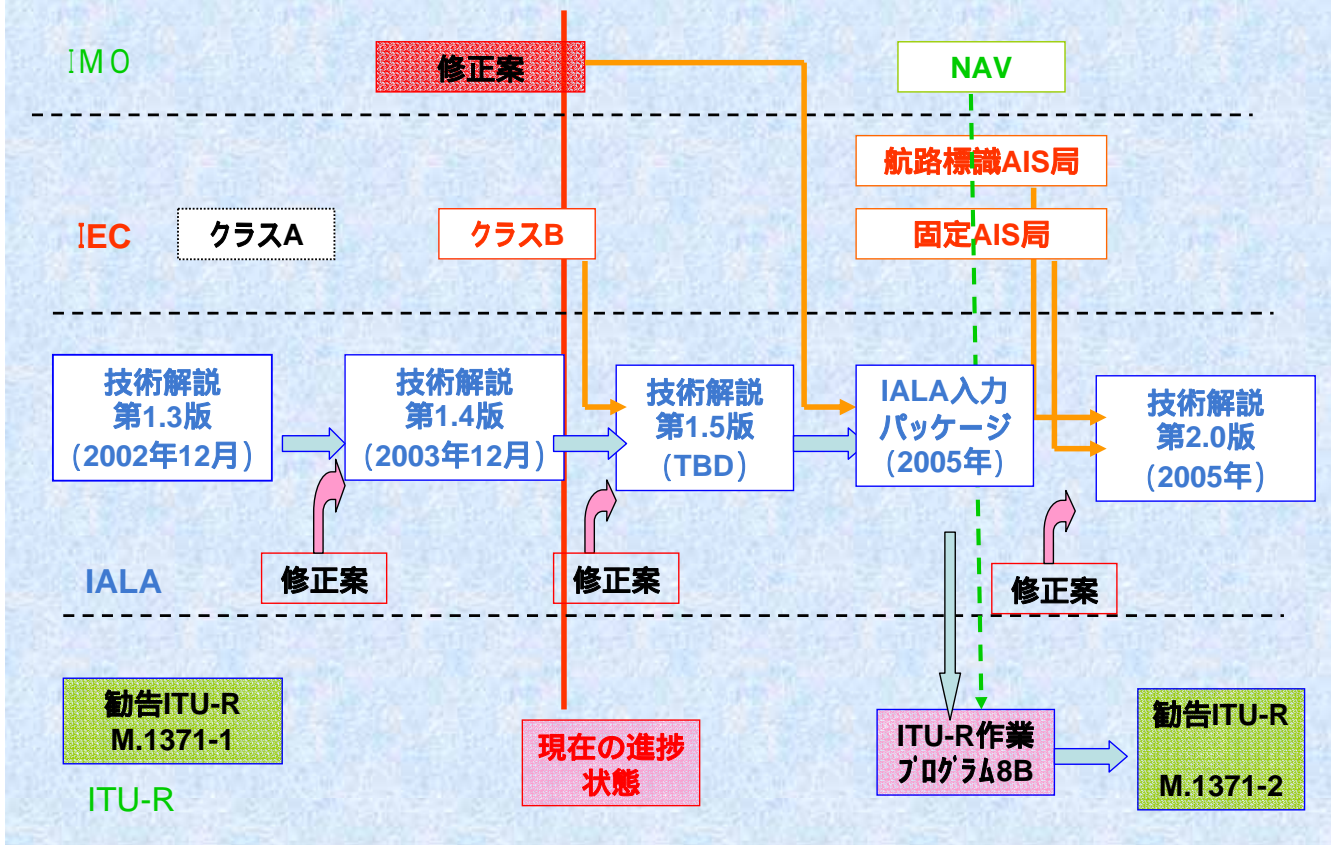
IMO

修正案

NAV

航路標識AIS局

IEC

クラスA

クラスB

固定AIS局

技術解説
第1.3版
（2002年12月）

技術解説
第1.4版
（2003年12月）

技術解説
第1.5版
（TBD）

IALA入力
パッケージ
（2005年）

技術解説
第2.0版
（2005年）

IALA

修正案

修正案

修正案

勧告ITU-R
M.1371-1

ITU-R

現在の進捗
状態

ITU-R作業
プログラム8B

勧告ITU-R
M.1371-2